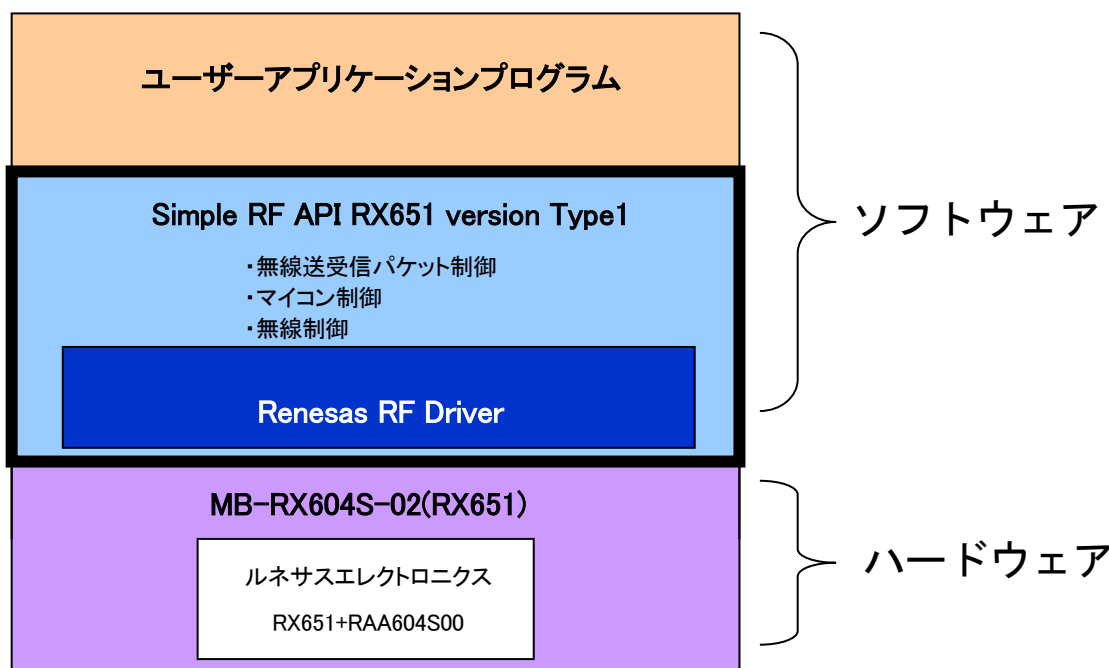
ユーザーアプリケーションプログラム

Simple RF API RX651 version Type1

・無線送受信パケット制御
・マイコン制御
・無線制御

Renesas RF Driver

ソフトウェア

MB-RX604S-02(RX651)

ルネサスエレクトロニクス
RX651+RAA604S00

ハードウェア